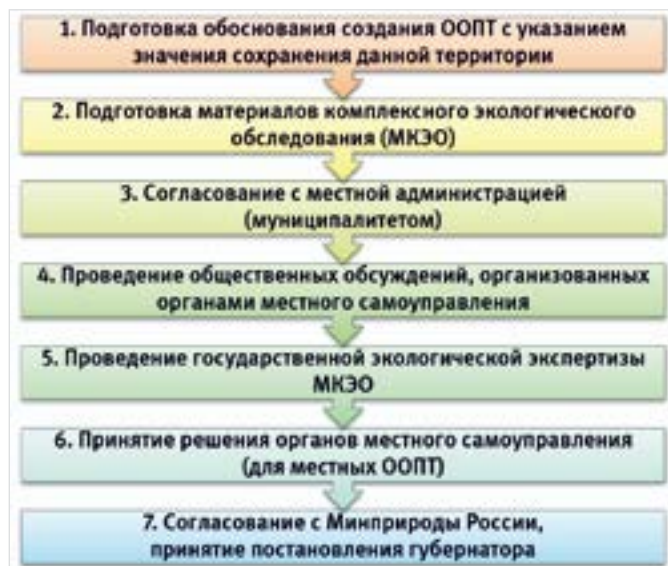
1. Подготовка обоснования создания ООПТ с указанием значения сохранения данной территории

2. Подготовка материалов комплексного экологического обследования (МКЭО)

3. Согласование с местной администрацией (муниципалитетом)

4. Проведение общественных обсуждений, организованных органами местного самоуправления

5. Проведение государственной экологической экспертизы МКЭО

6. Принятие решения органов местного самоуправления (для местных ООПТ)

7. Согласование с Минприроды России, принятие постановления губернатора